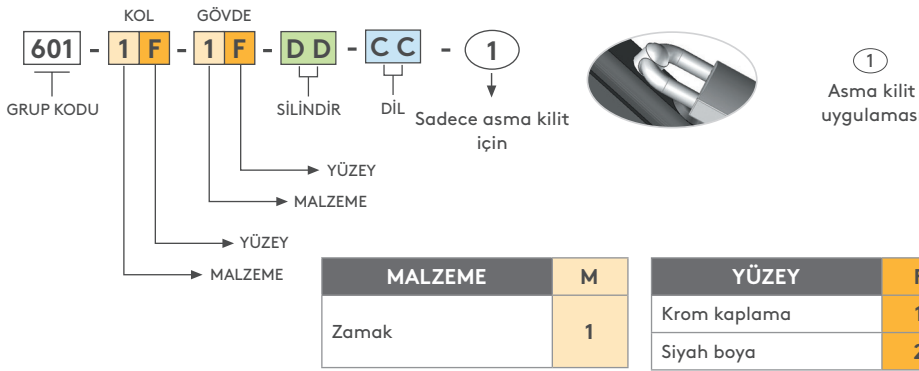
KOL GÖVDE

601 - 1 F - 1 F - D D - C C - 1

GRUP KODU

SİLİNDİR DİL

Sadece asma kilit için

YÜZEY

MALZEME

YÜZEY

MALZEME

1
Asma kilit
uygulamas

| MALZEME | M |
|---|---|
| Zamak | 1 |

| YÜZEY | F |
|---|---|
| Krom kaplama | 1 |
| Siyah boya | 2 |